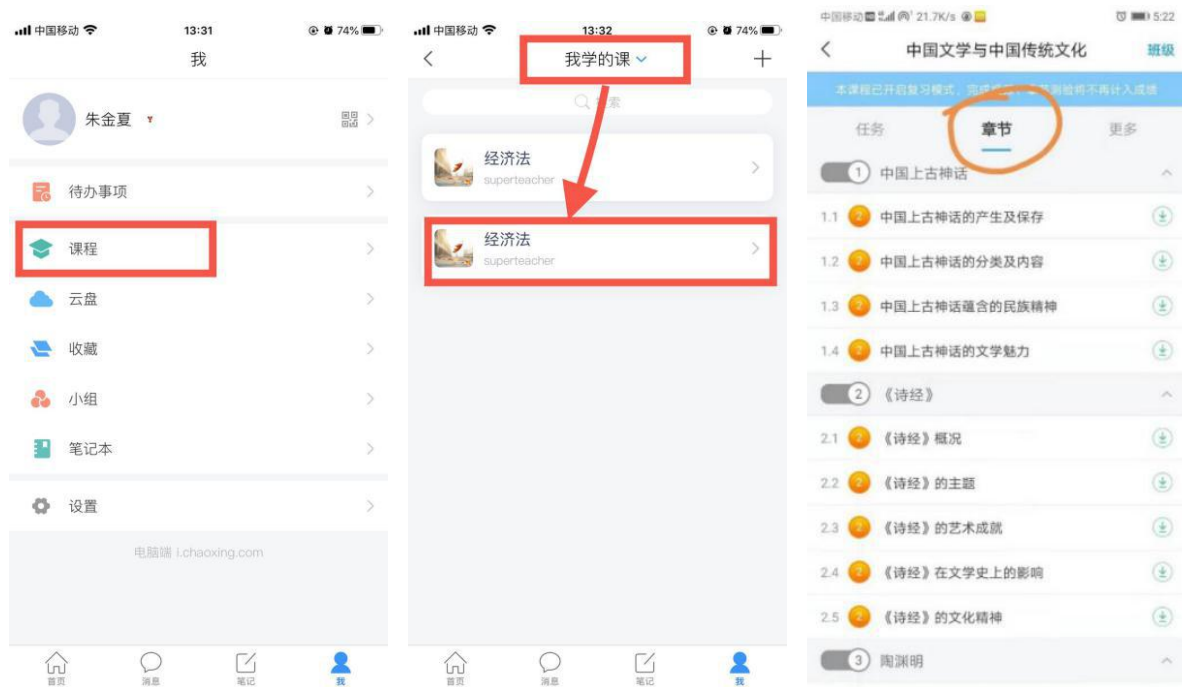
中国移动 13:31 74%

我

朱金夏

待办事项

课程

云盘

收藏

小组

笔记本

设置

电脑端 i.chaoxing.com

首页 消息 笔记 我

中国移动 13:32 74%

我学的课

搜索

经济法
superteacher

经济法
superteacher

首页 消息 笔记 我

中国移动 21.7K/s 5:22

中国文学与中国传统文化 班级

本课程已开启复习模式，完成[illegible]测验将不再计入成绩

任务 章节 更多

1 中国上古神话

1.1 2 中国上古神话的产生及保存

1.2 2 中国上古神话的分类及内容

1.3 2 中国上古神话蕴含的民族精神

1.4 2 中国上古神话的文学魅力

2 《诗经》

2.1 2 《诗经》概况

2.2 2 《诗经》的主题

2.3 2 《诗经》的艺术成就

2.4 2 《诗经》在文学史上的影响

2.5 2 《诗经》的文化精神

3 陶渊明